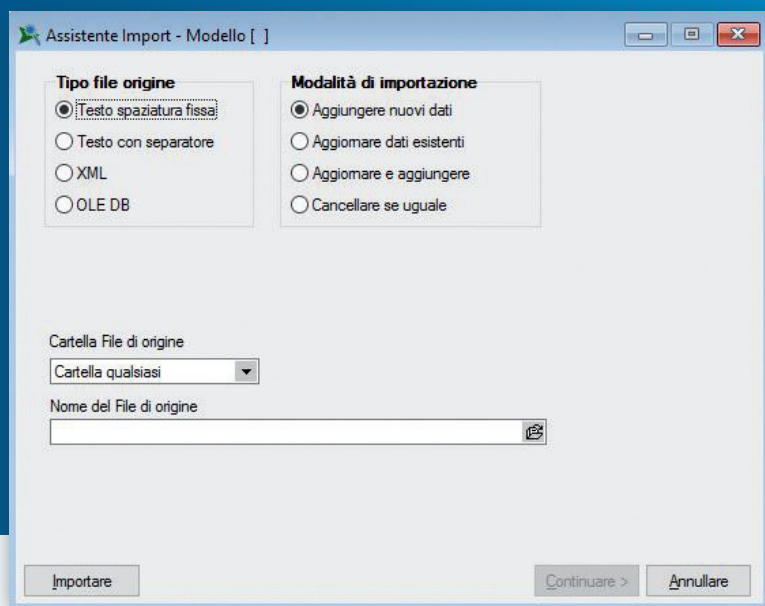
Assistente Import - Modello [ ]

Tipo file origine
Testo spaziatura fissa
Testo con separatore
XML
OLE DB

Modalità di importazione
Aggiungere nuovi dati
Aggiornare dati esistenti
Aggiornare e aggiungere
Cancellare se uguale

Cartella File di origine
Cartella qualsiasi
Nome del File di origine

Importare
Continuare >
Annullare